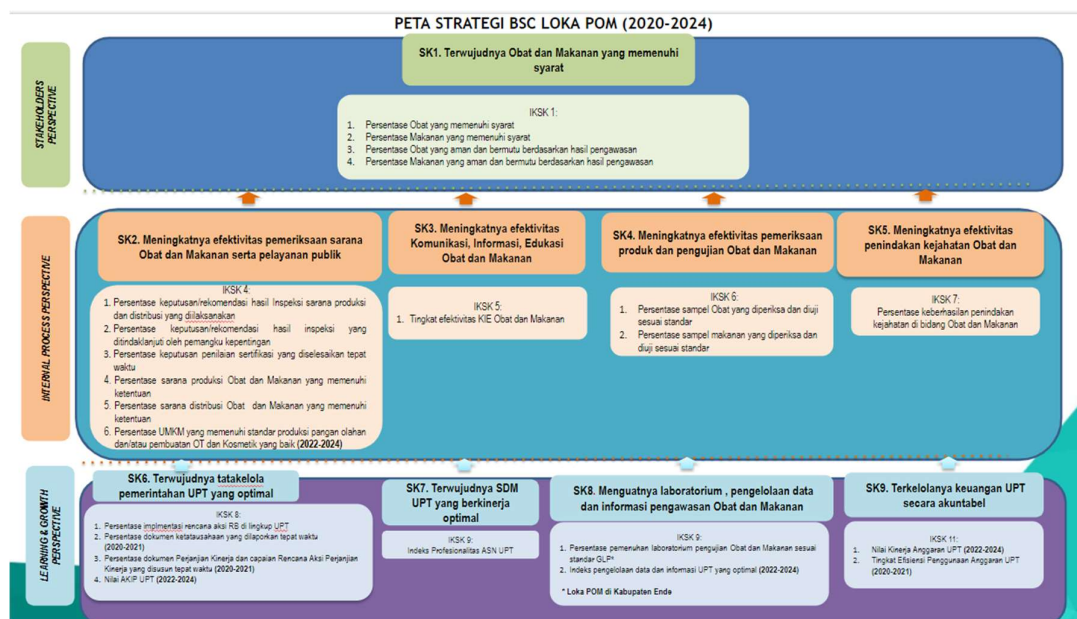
PETA STRATEGI BSC LOKA POM (2020-2024)

STAKEHOLDERS PERSPECTIVE

SK1. Terwujudnya Obat dan Makanan yang memenuhi syarat

IKSK 1:
1. Persentase Obat yang memenuhi syarat
2. Persentase Makanan yang memenuhi syarat
3. Persentase Obat yang aman dan bermutu berdasarkan hasil pengawasan
4. Persentase Makanan yang aman dan bermutu berdasarkan hasil pengawasan

INTERNAL PROCESS PERSPECTIVE

SK2. Meningkatnya efektivitas pemeriksaan sarana Obat dan Makanan serta pelayanan publik

IKSK 4:
1. Persentase keputusan/rekomendasi hasil Inspeksi sarana produksi dan distribusi yang dilaksanakan
2. Persentase keputusan/rekomendasi hasil inspeksi yang ditindaklanjuti oleh pemangku kepentingan
3. Persentase keputusan penilaian sertifikasi yang diselesaikan tepat waktu
4. Persentase sarana produksi Obat dan Makanan yang memenuhi ketentuan
5. Persentase sarana distribusi Obat dan Makanan yang memenuhi ketentuan
6. Persentase UMKM yang memenuhi standar produksi pangan olahan dan/atau pembuatan OT dan Kosmetik yang baik (2022-2024)

SK3. Meningkatnya efektivitas Komunikasi, Informasi, Edukasi Obat dan Makanan

IKSK 5:
1. Tingkat efektivitas KIE Obat dan Makanan

SK4. Meningkatnya efektivitas pemeriksaan produk dan pengujian Obat dan Makanan

IKSK 6:
1. Persentase sampel Obat yang diperiksa dan diuji sesuai standar
2. Persentase sampel makanan yang diperiksa dan diuji sesuai standar

SK5. Meningkatnya efektivitas penindakan kejahatan Obat dan Makanan

IKSK 7:
Persentase keberhasilan penindakan kejahatan di bidang Obat dan Makanan

LEARNING & GROWTH PERSPECTIVE

SK6. Terwujudnya tatakelola pemerintahan UPT yang optimal

IKSK 8:
1. Persentase implmentasi rencana aksi RB di lingkup UPT
2. Persentase dokumen ketatausahaan yang dilaporkan tepat waktu (2020-2021)
3. Persentase dokumen Perjanjian Kinerja dan capaian Rencana Aksi Perjanjian Kinerja yang disusun tepat waktu (2020-2021)
4. Nilai AKIP UPT (2022-2024)

SK7. Terwujudnya SDM UPT yang berkinerja optimal

IKSK 9:
Indeks Profesionalitas ASN UPT

SK8. Menguatnya laboratorium , pengelolaan data dan informasi pengawasan Obat dan Makanan

IKSK 9:
1. Persentase pemenuhan laboratorium pengujian Obat dan Makanan sesuai standar GLP*
2. Indeks pengelolaan data dan informasi UPT yang optimal (2022-2024)

* Loka POM di Kabupaten Ende

SK9. Terkelolanya keuangan UPT secara akuntabel

IKSK 11:
1. Nilai Kinerja Anggaran UPT (2022-2024)
2. Tingkat Efisiensi Penggunaan Anggaran UPT (2020-2021)